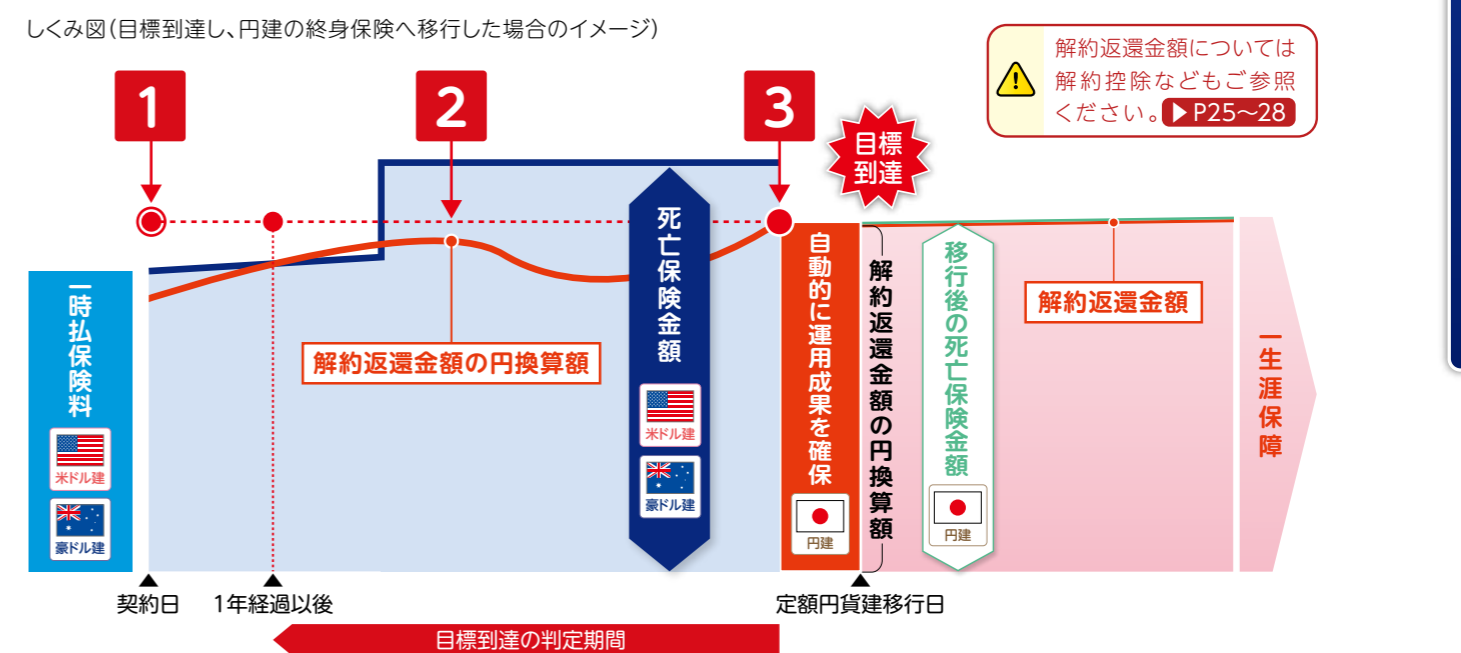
しくみ図(目標到達し、円建の終身保険へ移行した場合のイメージ)

解約返還金額については解約控除などもご参照ください。▶P25〜28

1

2

3

目標到達

一時払保険料

米ドル建

豪ドル建

解約返還金額の円換算額

死亡保険金額

米ドル建

豪ドル建

自動的に運用成果を確保

円建

解約返還金額の円換算額

移行後の死亡保険金額

円建

解約返還金額

一生涯保障

契約日

1年経過以後

定額円貨建移行日

目標到達の判定期間